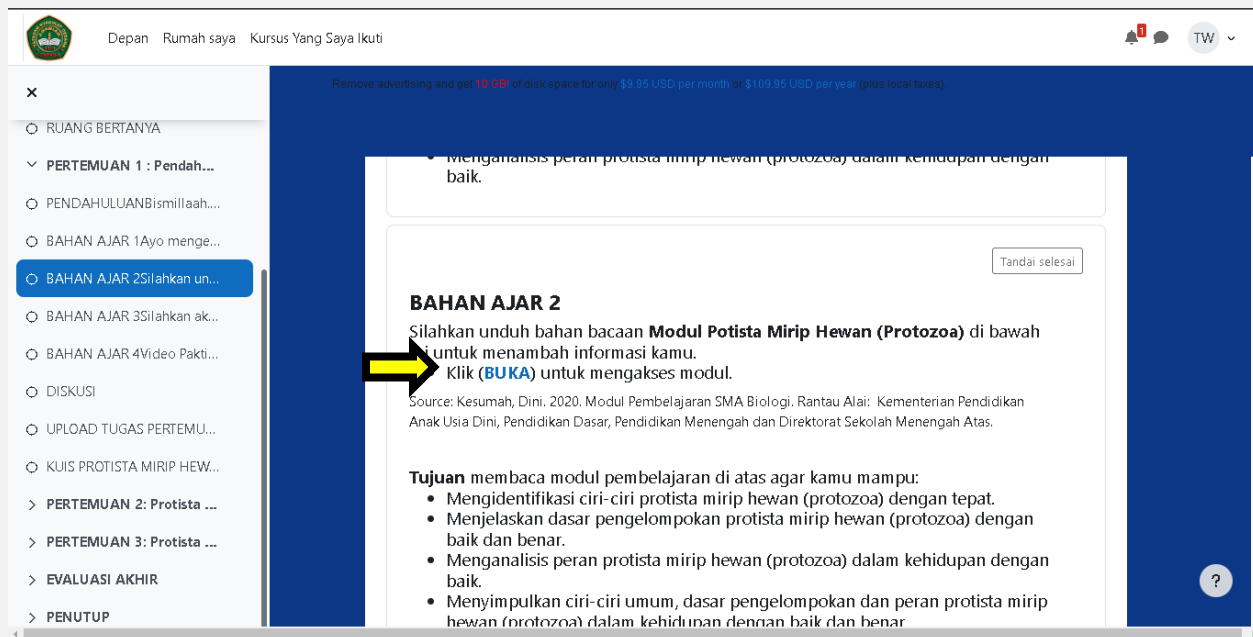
Depan Rumah saya Kursus Yang Saya Ikuti

1

TW

×

RUANG BERTANYA

PERTEMUAN 1 : Pendah...

PENDAHULUANBismillaah....

BAHAN AJAR 1Ayo menge...

BAHAN AJAR 2Silahkan un...

BAHAN AJAR 3Silahkan ak...

BAHAN AJAR 4Video Pakti...

DISKUSI

UPLOAD TUGAS PERTEMU...

KUIS PROTISTA MIRIP HEW...

PERTEMUAN 2: Protista ...

PERTEMUAN 3: Protista ...

EVALUASI AKHIR

PENUTUP

Remove advertising and get 10 GB! of disk space for only $9.95 USD per month or $109.95 USD per year (plus local taxes)

• Menganalisis peran protista mirip hewan (protozoa) dalam kehidupan dengan baik.

Tandai selesai

BAHAN AJAR 2

Silahkan unduh bahan bacaan **Modul Potista Mirip Hewan (Protozoa)** di bawah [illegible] untuk menambah informasi kamu.

Klik (BUKA) untuk mengakses modul.

Source: Kesumah, Dini. 2020. Modul Pembelajaran SMA Biologi. Rantau Alai: Kementerian Pendidikan Anak Usia Dini, Pendidikan Dasar, Pendidikan Menengah dan Direktorat Sekolah Menengah Atas.

**Tujuan** membaca modul pembelajaran di atas agar kamu mampu:
• Mengidentifikasi ciri-ciri protista mirip hewan (protozoa) dengan tepat.
• Menjelaskan dasar pengelompokan protista mirip hewan (protozoa) dengan baik dan benar.
• Menganalisis peran protista mirip hewan (protozoa) dalam kehidupan dengan baik.
• Menyimpulkan ciri-ciri umum, dasar pengelompokan dan peran protista mirip hewan (protozoa) dalam kehidupan dengan baik dan benar.

?